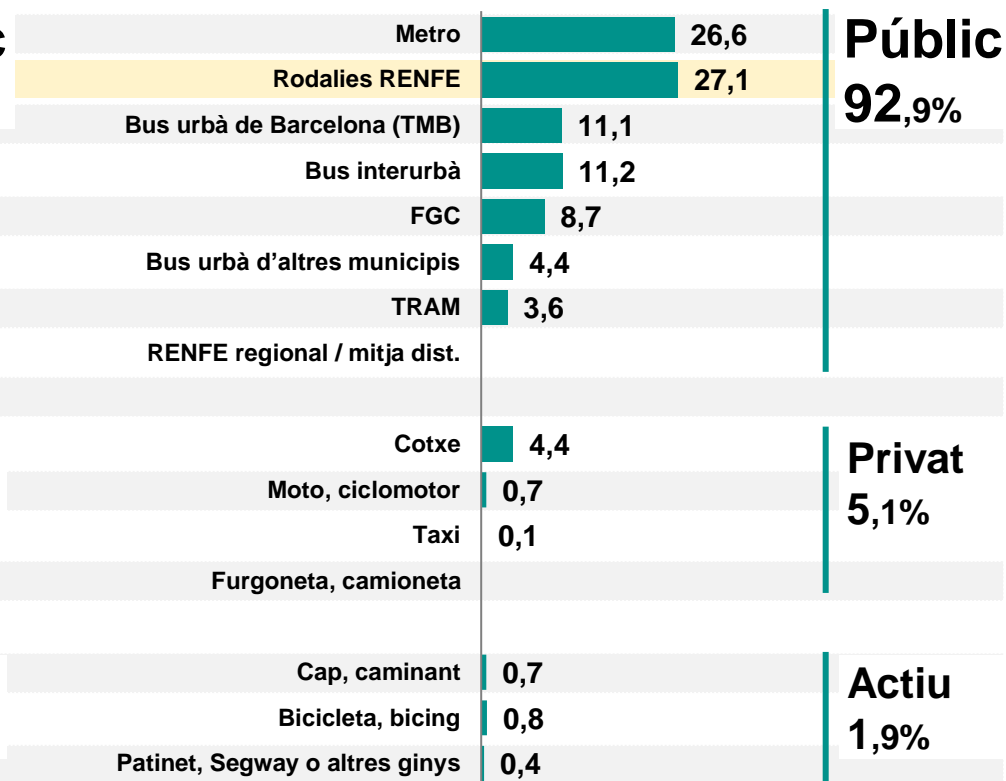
c

| | |
|---|---|
| Metro | 26,6 |
| Rodalies RENFE | 27,1 |
| Bus urbà de Barcelona (TMB) | 11,1 |
| Bus interurbà | 11,2 |
| FGC | 8,7 |
| Bus urbà d'altres municipis | 4,4 |
| TRAM | 3,6 |
| RENFE regional / mitja dist. | |

Públic
92,9%

| | |
|---|---|
| Cotxe | 4,4 |
| Moto, ciclomotor | 0,7 |
| Taxi | 0,1 |
| Furgoneta, camioneta | |

Privat
5,1%

| | |
|---|---|
| Cap, caminant | 0,7 |
| Bicicleta, bicing | 0,8 |
| Patinet, Segway o altres ginys | 0,4 |

Actiu
1,9%